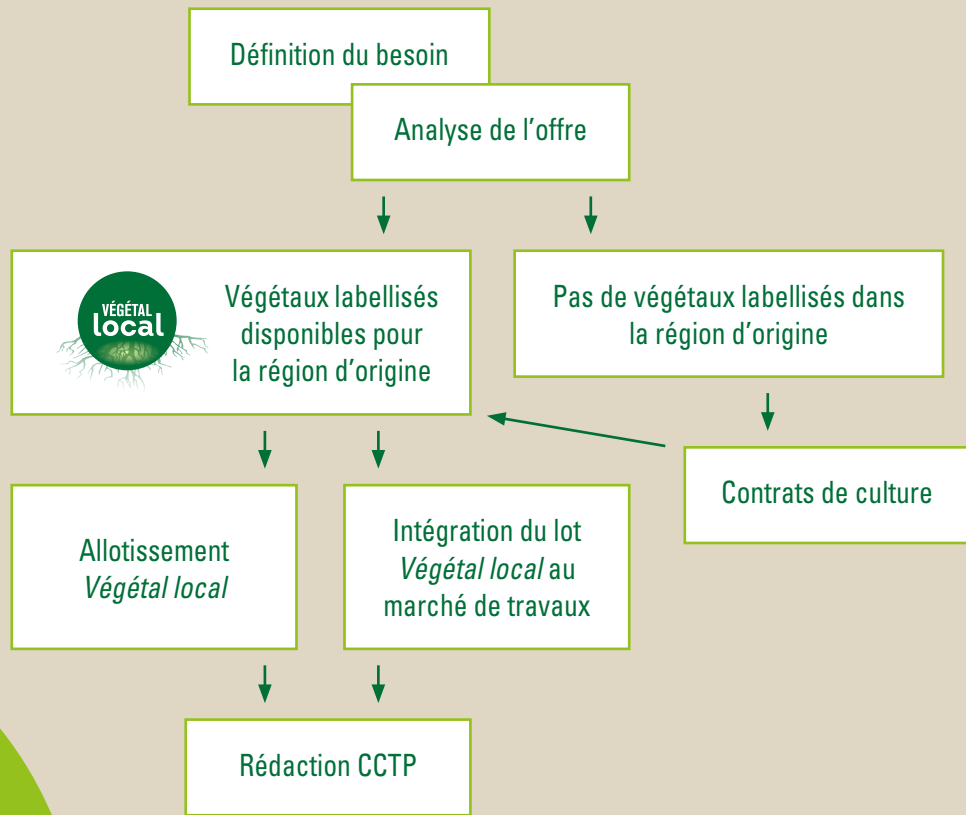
Définition du besoin

Analyse de l’offre

VÉGÉTAL local

Végétaux labellisés disponibles pour la région d’origine

Pas de végétaux labellisés dans la région d’origine

Contrats de culture

Allotissement *Végétal local*

Intégration du lot *Végétal local* au marché de travaux

Rédaction CCTP